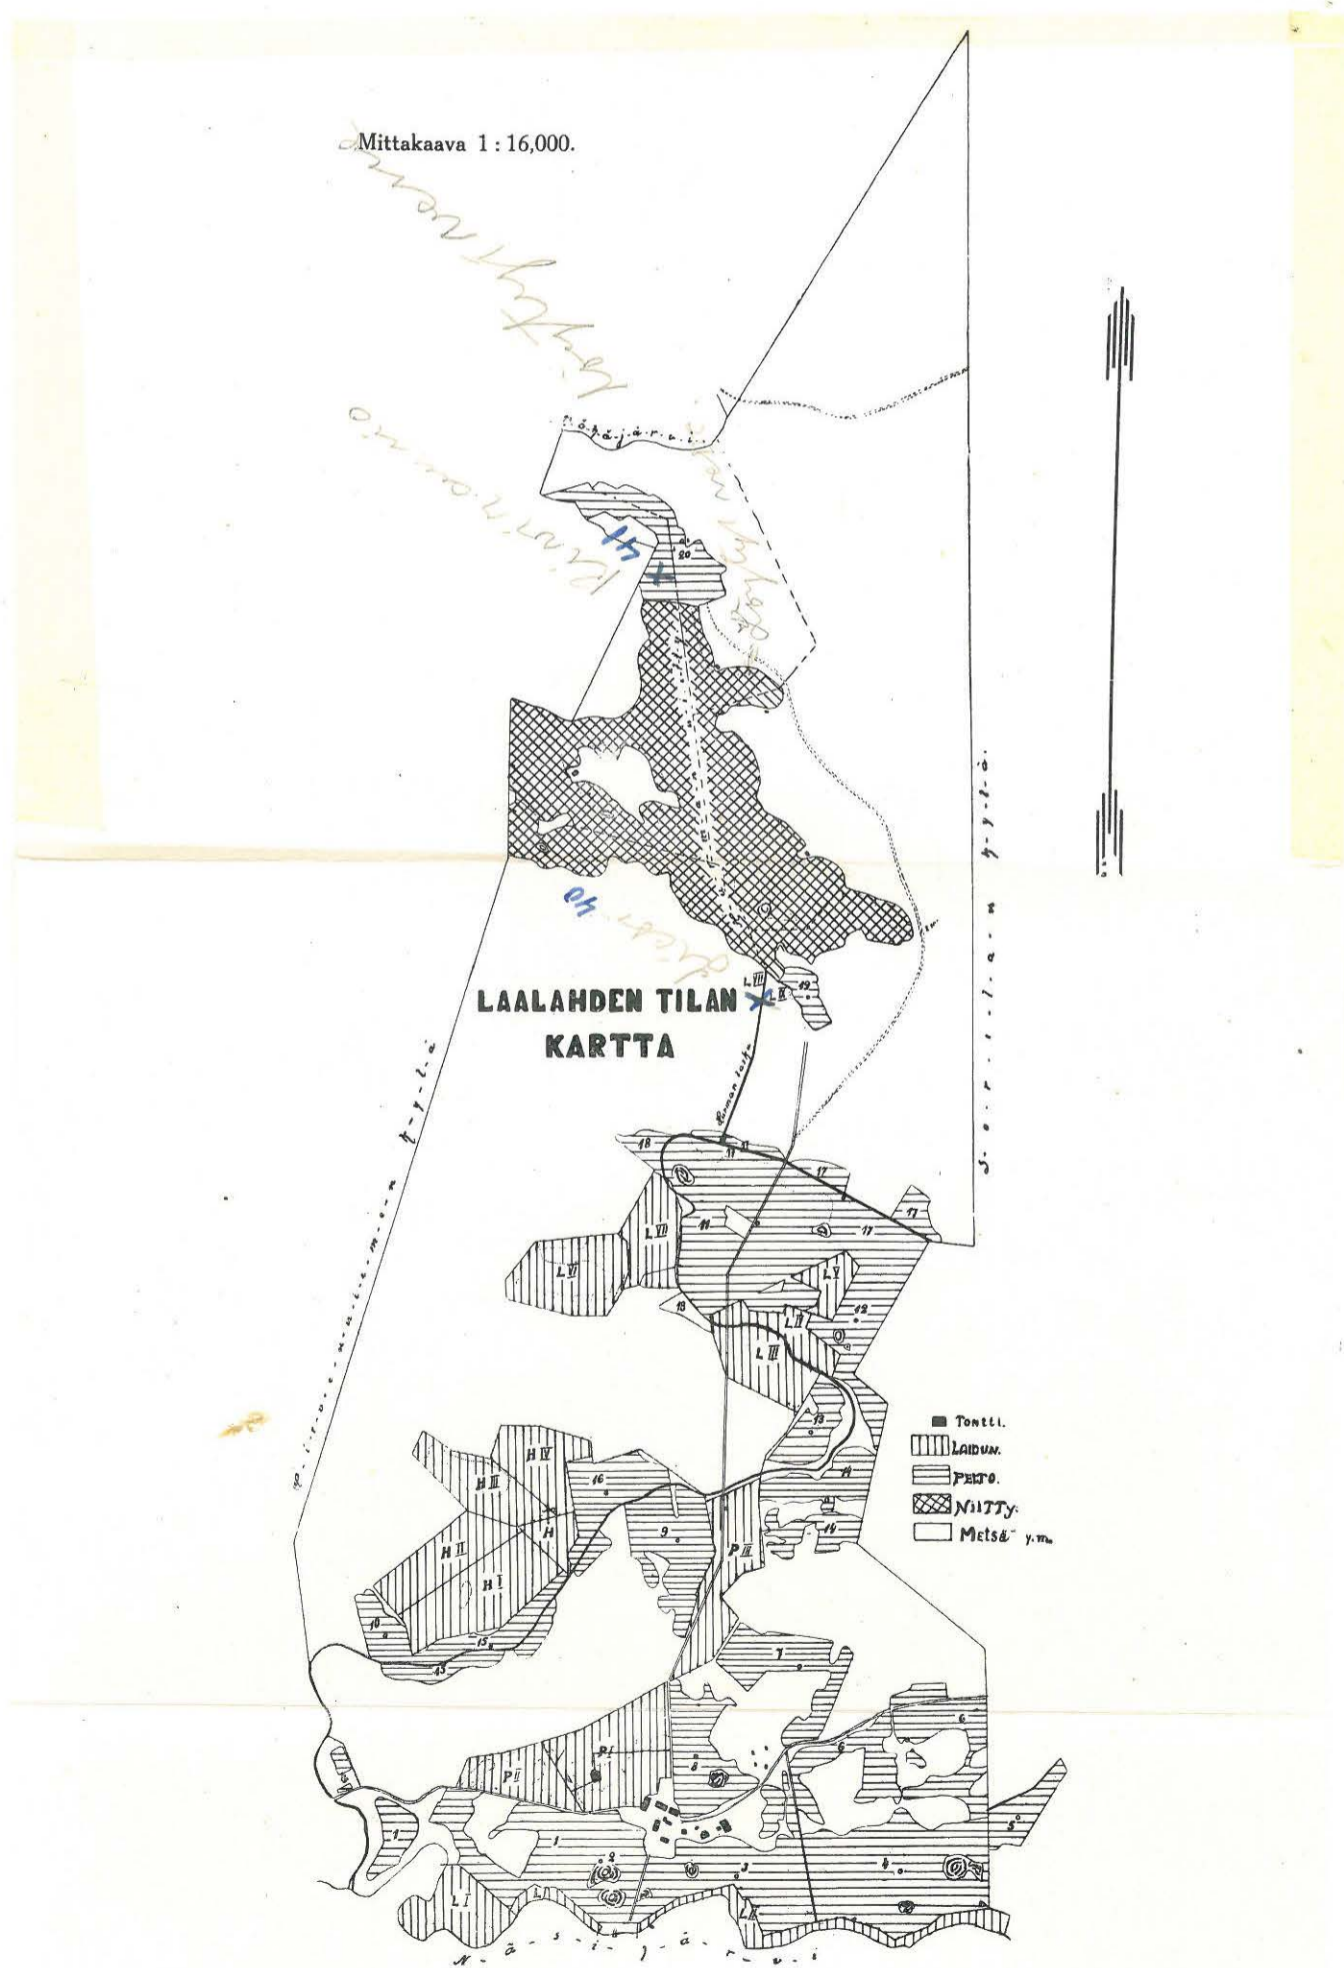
Mittakaava 1 : 16,000.

Kahtylmaa

Kivinoma

41

40

Pohjajärvi

LAALAHDEN TILAN KARTTA

Pirunaukeman kylä

Sorrilan kylä

Tontti.
Laidun.
Pelto.
Niitty.
Metsä y.m.

20
19
18
11
17
17
11
12
13
14
16
9
10
15
43
7
6
6
5
8
2
1
1
3
4

L VIII
L IX
L VII
L VI
L V
L III
L II
H IV
H III
H II
H I
H
P III
P II
P I
L I
L II
L IV

Näsijärvi